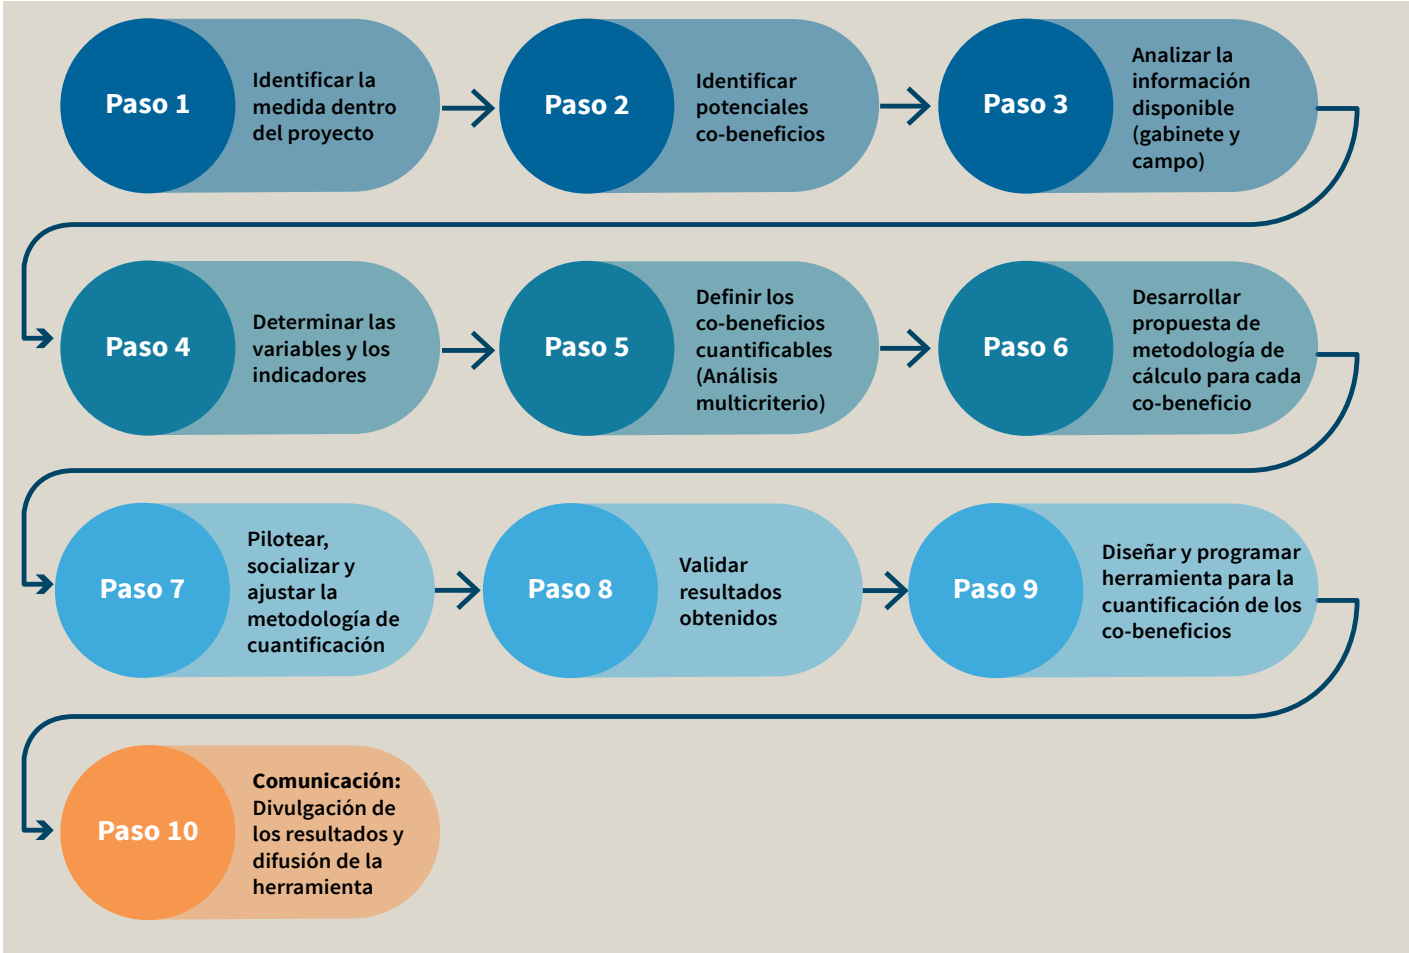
Paso 1
Identificar la medida dentro del proyecto

Paso 2
Identificar potenciales co-beneficios

Paso 3
Analizar la información disponible (gabinete y campo)

Paso 4
Determinar las variables y los indicadores

Paso 5
Definir los co-beneficios cuantificables (Análisis multicriterio)

Paso 6
Desarrollar propuesta de metodología de cálculo para cada co-beneficio

Paso 7
Pilotear, socializar y ajustar la metodología de cuantificación

Paso 8
Validar resultados obtenidos

Paso 9
Diseñar y programar herramienta para la cuantificación de los co-beneficios

Paso 10
Comunicación: Divulgación de los resultados y difusión de la herramienta